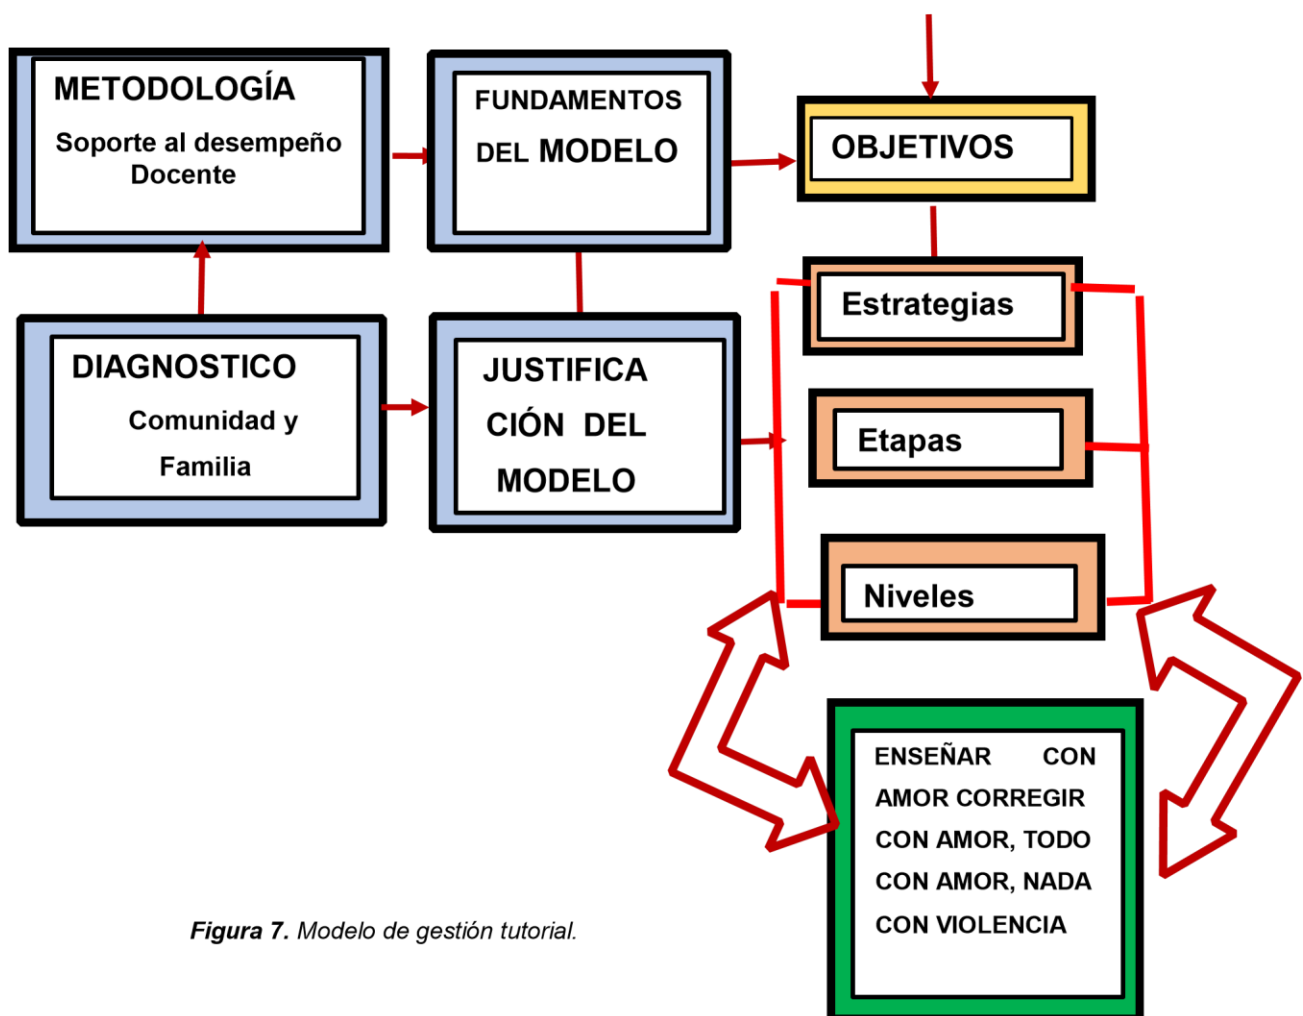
METODOLOGÍA

Soporte al desempeño Docente

FUNDAMENTOS DEL MODELO

OBJETIVOS

DIAGNOSTICO

Comunidad y Familia

JUSTIFICACIÓN DEL MODELO

Estrategias

Etapas

Niveles

ENSEÑAR CON AMOR CORREGIR CON AMOR, TODO CON AMOR, NADA CON VIOLENCIA

*Figura 7.* *Modelo de gestión tutorial.*